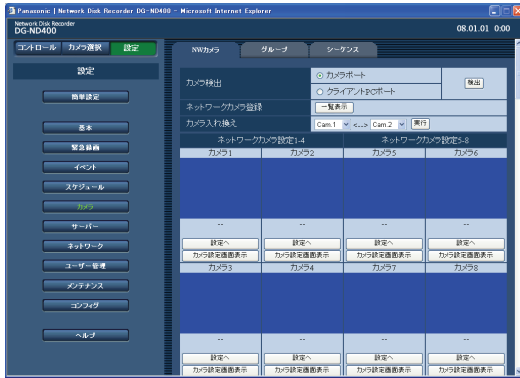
Panasonic | Network Disk Recorder DG-ND400 - Microsoft Internet Explorer

Network Disk Recorder
DG-ND400

08.01.01 0:00

コントロール カメラ選択 設定

設定

簡単設定

基本

緊急録画

イベント

スケジュール

カメラ

サーバー

ネットワーク

ユーザー管理

メンテナンス

コンフィグ

ヘルプ

NWカメラ グループ シーケンス

カメラ検出
カメラポート
クライアントPCポート
検出

ネットワークカメラ登録 一覧表示

カメラ入れ換え Cam.1 <...> Cam.2 実行

| ネットワークカメラ設定1-4 | | ネットワークカメラ設定5-8 | |
|---|---|---|---|
| カメラ1 | カメラ2 | カメラ5 | カメラ6 |
| -- | -- | -- | -- |
| 設定へ | 設定へ | 設定へ | 設定へ |
| カメラ設定画面表示 | カメラ設定画面表示 | カメラ設定画面表示 | カメラ設定画面表示 |
| カメラ3 | カメラ4 | カメラ7 | カメラ8 |
| -- | -- | -- | -- |
| 設定へ | 設定へ | 設定へ | 設定へ |
| カメラ設定画面表示 | カメラ設定画面表示 | カメラ設定画面表示 | カメラ設定画面表示 |